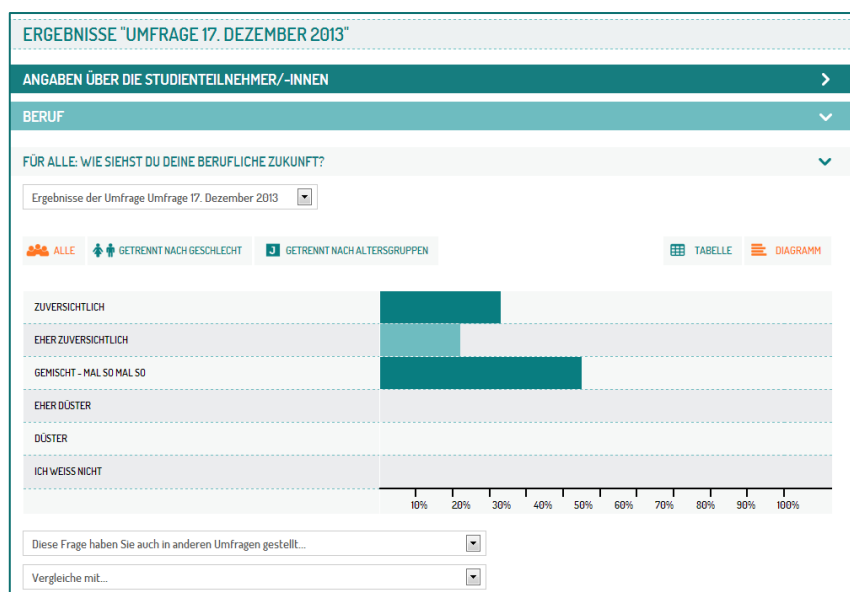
ERGEBNISSE "UMFRAGE 17. DEZEMBER 2013"

ANGABEN ÜBER DIE STUDIENTEILNEHMER/-INNEN

BERUF

FÜR ALLE: WIE SIEHST DU DEINE BERUFLICHE ZUKUNFT?

Ergebnisse der Umfrage Umfrage 17. Dezember 2013

ALLE | GETRENNT NACH GESCHLECHT | J GETRENNT NACH ALTERSGRUPPEN | TABELLE | DIAGRAMM

ZUVERSICHTLICH
EHER ZUVERSICHTLICH
GEMISCHT - MAL SO MAL SO
EHER DÜSTER
DÜSTER
ICH WEISS NICHT

10% 20% 30% 40% 50% 60% 70% 80% 90% 100%

Diese Frage haben Sie auch in anderen Umfragen gestellt...

Vergleiche mit...